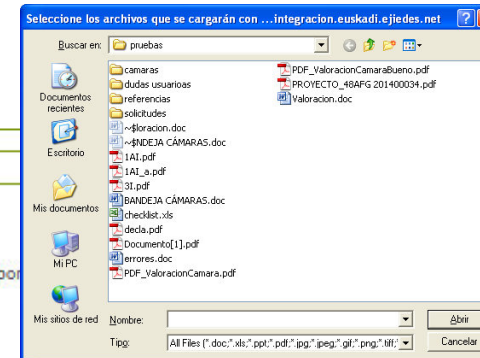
Seleccione los archivos que se cargarán con ...integracion.euskadi.ejiedes.net

Buscar en: pruebas

Documentos recientes
Escritorio
Mis documentos
Mi PC
Mis sitios de red

camaras
dudas usuarias
referencias
solicitudes
~$loracion.doc
~$NDEJA CÁMARAS.doc
1AI.pdf
1AI_a.pdf
3I.pdf
BANDEJA CÁMARAS.doc
checklist.xls
decla.pdf
Documento[1].pdf
errores.doc
PDF_ValoracionCamara.pdf

PDF_ValoracionCamaraBueno.pdf
PROYECTO_48AFG 201400034.pdf
Valoracion.doc

Nombre:
Tipo: All Files (*.doc;*.xls;*.ppt;*.pdf;*.jpg;*.jpeg;*.gif;*.png;*.tif;*

Abrir
Cancelar